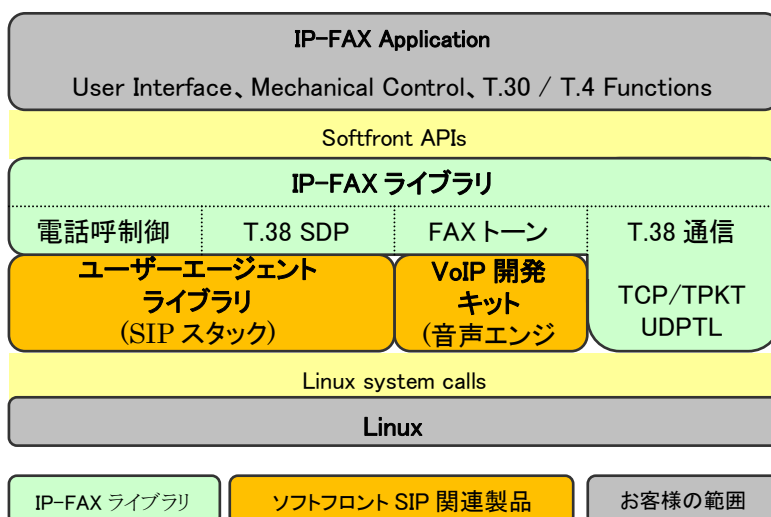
IP-FAX Application

User Interface、Mechanical Control、T.30 / T.4 Functions

Softfront APIs

IP-FAX ライブラリ

電話呼制御

T.38 SDP

FAX トーン

T.38 通信

ユーザーエージェントライブラリ (SIP スタック)

VoIP 開発キット (音声エンジ

TCP/TPKT UDPTL

Linux system calls

Linux

IP-FAX ライブラリ

ソフトフロント SIP 関連製品

お客様の範囲